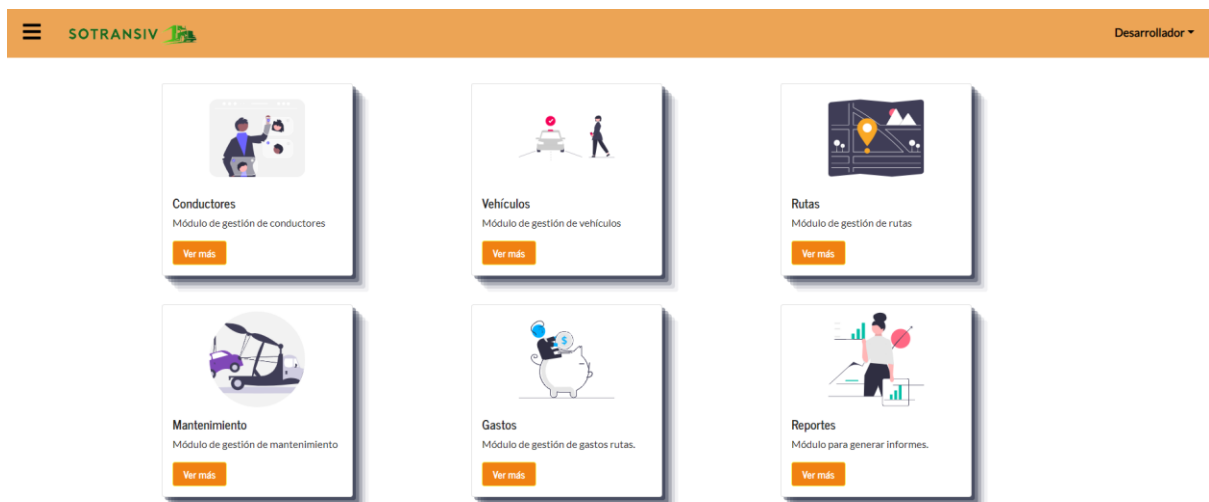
SOTRANSIV

Desarrollador

Conductores
Módulo de gestión de conductores
Ver más

Vehículos
Módulo de gestión de vehículos
Ver más

Rutas
Módulo de gestión de rutas
Ver más

Mantenimiento
Módulo de gestión de mantenimiento
Ver más

Gastos
Módulo de gestión de gastos rutas.
Ver más

Reportes
Módulo para generar informes.
Ver más